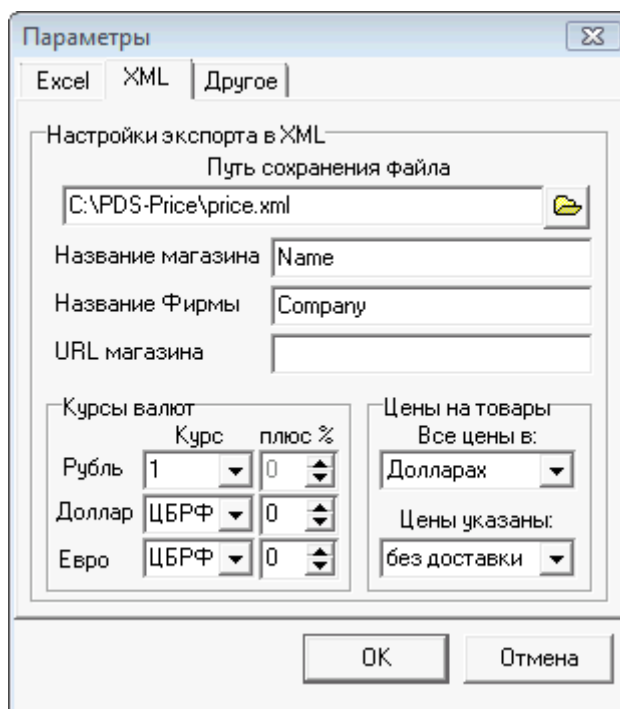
Параметры

Excel | XML | Другое

Настройки экспорта в XML

Путь сохранения файла

C:\PDS-Price\price.xml

Название магазина | Name

Название Фирмы | Company

URL магазина

Курсы валют

| | Курс | плюс % |
|---|---|---|
| Рубль | 1 | 0 |
| Доллар | ЦБРФ | 0 |
| Евро | ЦБРФ | 0 |

Цены на товары

Все цены в:

Долларах

Цены указаны:

без доставки

OK

Отмена